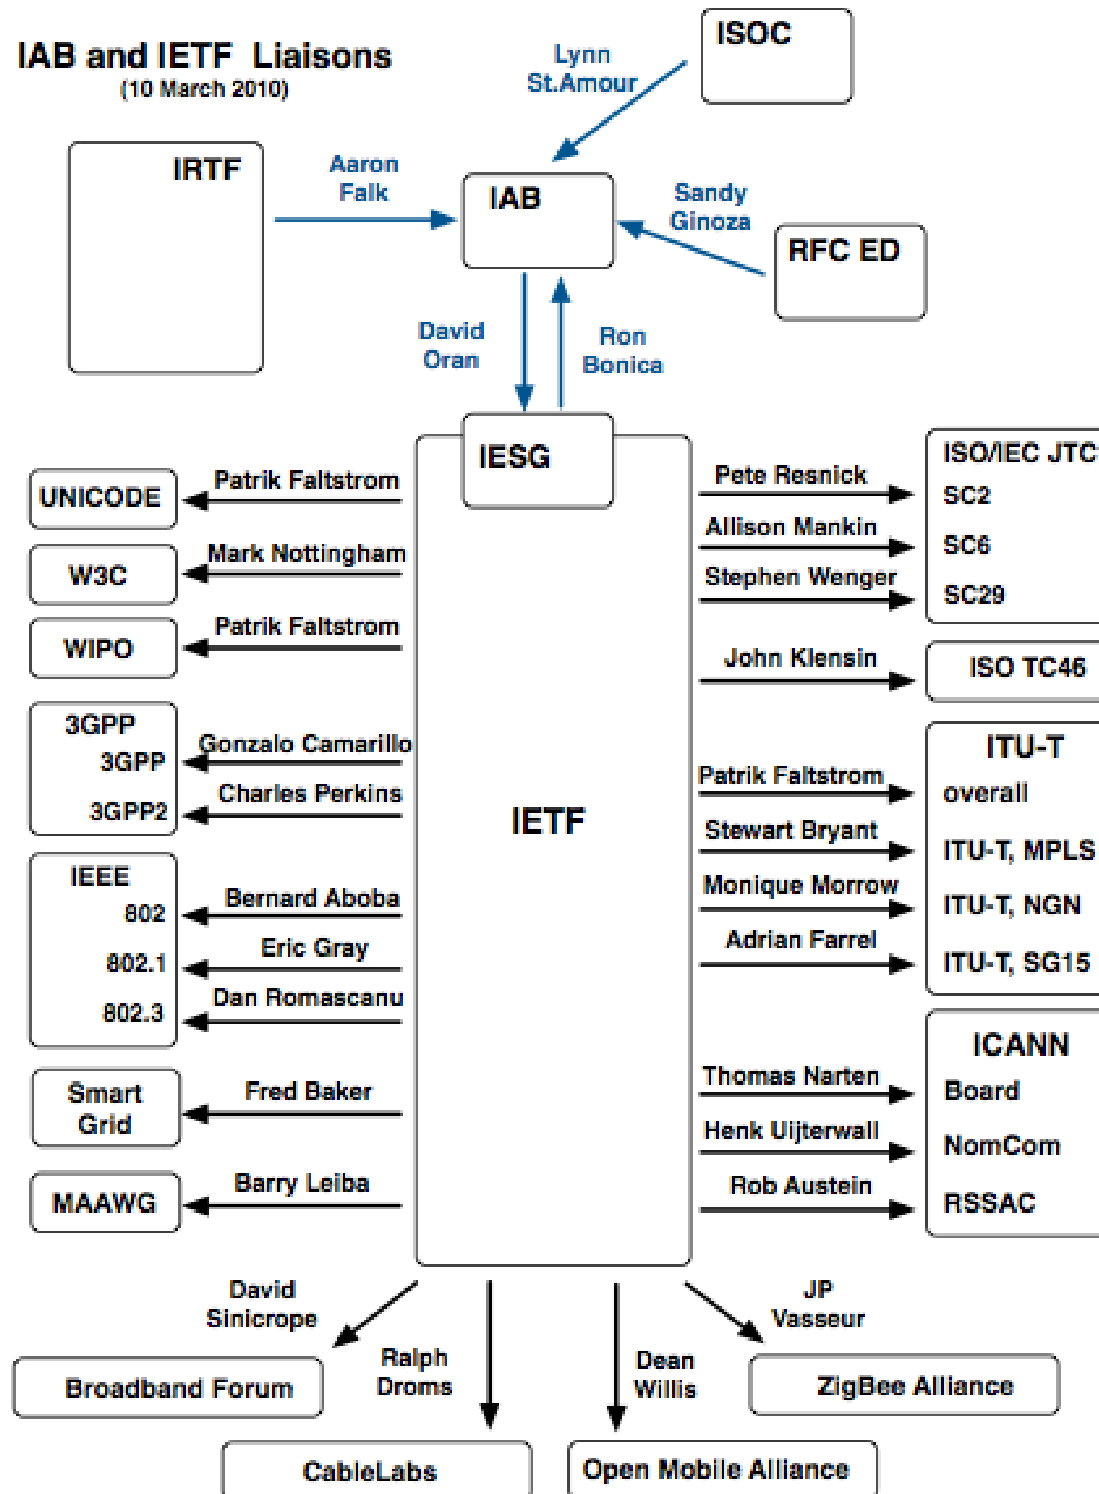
IAB and IETF Liaisons
(10 March 2010)

ISOC

Lynn St.Amour

IRTF

Aaron Falk

IAB

Sandy Ginoza

RFC ED

David Oran

Ron Bonica

IESG

IETF

UNICODE
Patrik Faltstrom

W3C
Mark Nottingham

WIPO
Patrik Faltstrom

3GPP
3GPP
3GPP2
Gonzalo Camarillo
Charles Perkins

IEEE
802
802.1
802.3
Bernard Aboba
Eric Gray
Dan Romascanu

Smart Grid
Fred Baker

MAAWG
Barry Leiba

Pete Resnick
Allison Mankin
Stephen Wenger
ISO/IEC JTC
SC2
SC6
SC29

John Klensin
ISO TC46

ITU-T
Patrik Faltstrom
overall
Stewart Bryant
ITU-T, MPLS
Monique Morrow
ITU-T, NGN
Adrian Farrel
ITU-T, SG15

ICANN
Thomas Narten
Board
Henk Uijterwall
NomCom
Rob Austein
RSSAC

David Sinicrope
Broadband Forum

Ralph Droms
CableLabs

Dean Willis
Open Mobile Alliance

JP Vasseur
ZigBee Alliance